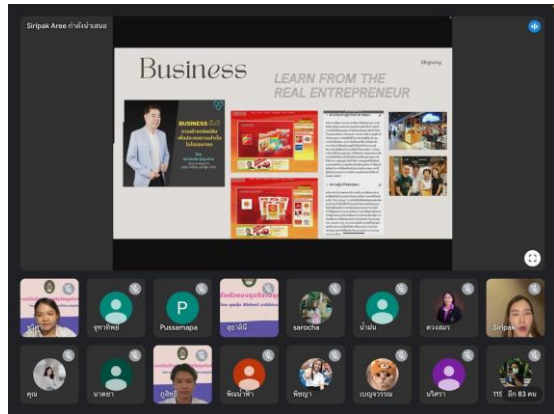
Siripak Aree กำลังนำเสนอ

Business

LEARN FROM THE REAL ENTREPRENEUR

BUSINESS 5.0

จุฑาทิพย์

Pussamapa

P

สุธานิน

sarocha

น้ำฝน

ดวงสมร

Siripak

คุณ

นาตยา

ภูมิพัฒ

พิมพ์ฟ้า

พิชญา

เบญจวรรณ

นริศรา

อีก 83 คน